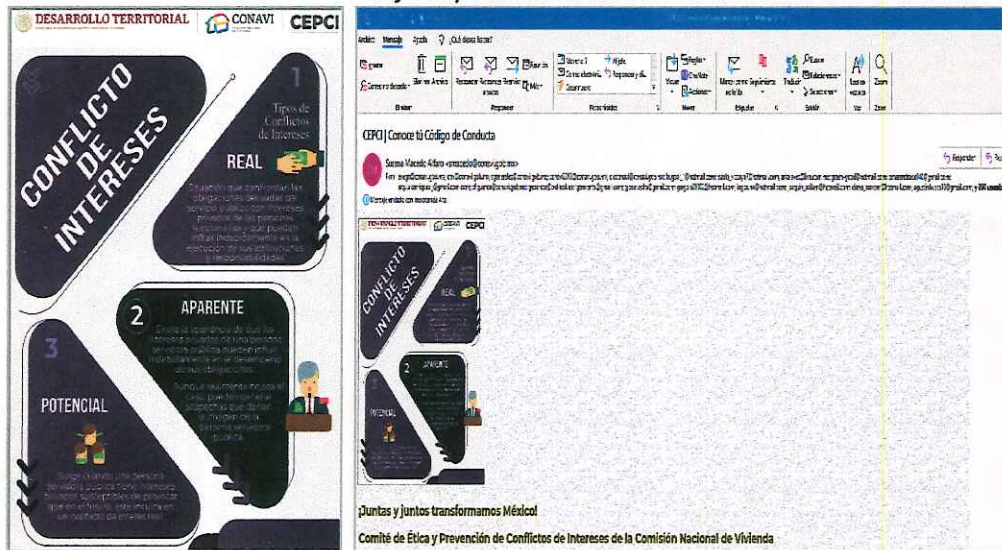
DESARROLLO TERRITORIAL CONAVI CEPCI

CONFLICTO DE INTERESES

1 Tipos de Conflictos de Intereses

REAL

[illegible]

2 APARENTE

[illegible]

3 POTENCIAL

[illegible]

Archivo Mensaje Ayuda ¿Qué desea hacer?

CEPCI | Conoce tú Código de Conducta

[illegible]

CONFLICTO DE INTERESES

REAL

APARENTE

POTENCIAL

¡Juntas y juntos transformamos México!

Comité de Ética y Prevención de Conflictos de Intereses de la Comisión Nacional de Vivienda